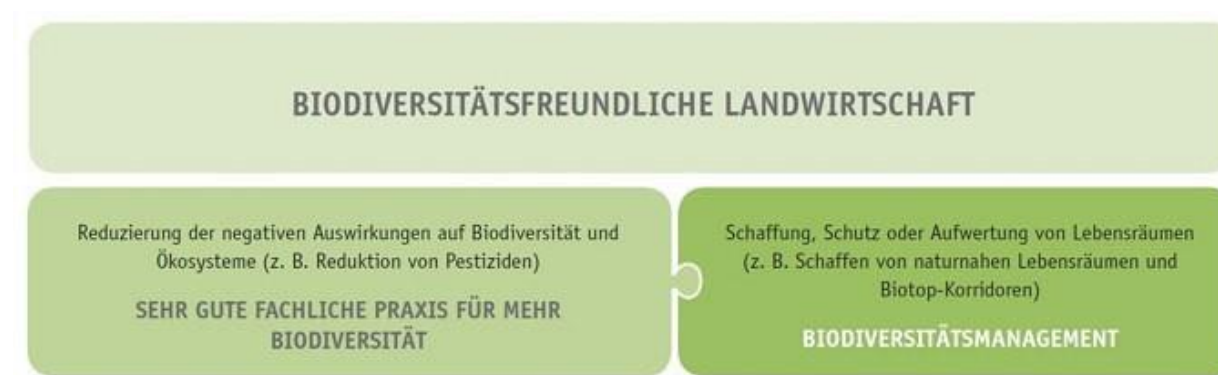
BIODIVERSITÄTSFREUNDLICHE LANDWIRTSCHAFT

Reduzierung der negativen Auswirkungen auf Biodiversität und Ökosysteme (z. B. Reduktion von Pestiziden)

SEHR GUTE FACHLICHE PRAXIS FÜR MEHR BIODIVERSITÄT

Schaffung, Schutz oder Aufwertung von Lebensräumen (z. B. Schaffen von naturnahen Lebensräumen und Biotop-Korridoren)

BIODIVERSITÄTSMANAGEMENT